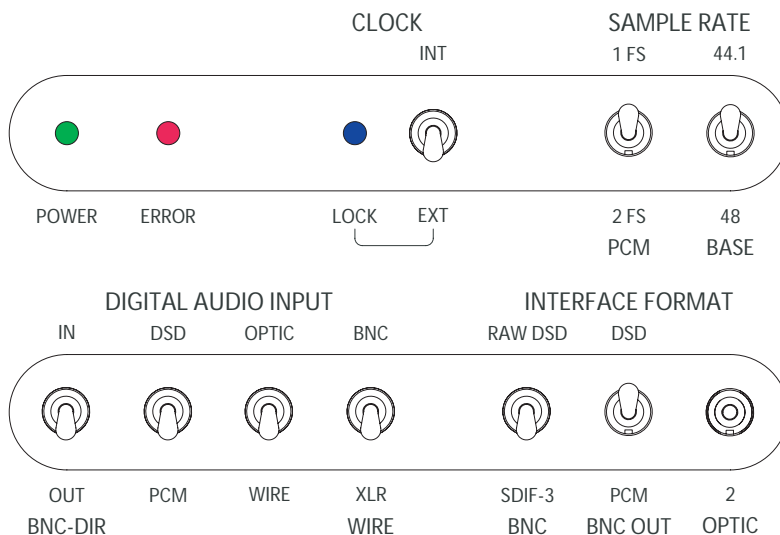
CLOCK

SAMPLE RATE

INT

1 FS

44.1

POWER

ERROR

LOCK

EXT

2 FS

48

PCM

BASE

DIGITAL AUDIO INPUT

INTERFACE FORMAT

IN

DSD

OPTIC

BNC

RAW DSD

DSD

OUT

PCM

WIRE

XLR

SDIF-3

PCM

2

BNC-DIR

WIRE

BNC

BNC OUT

OPTIC